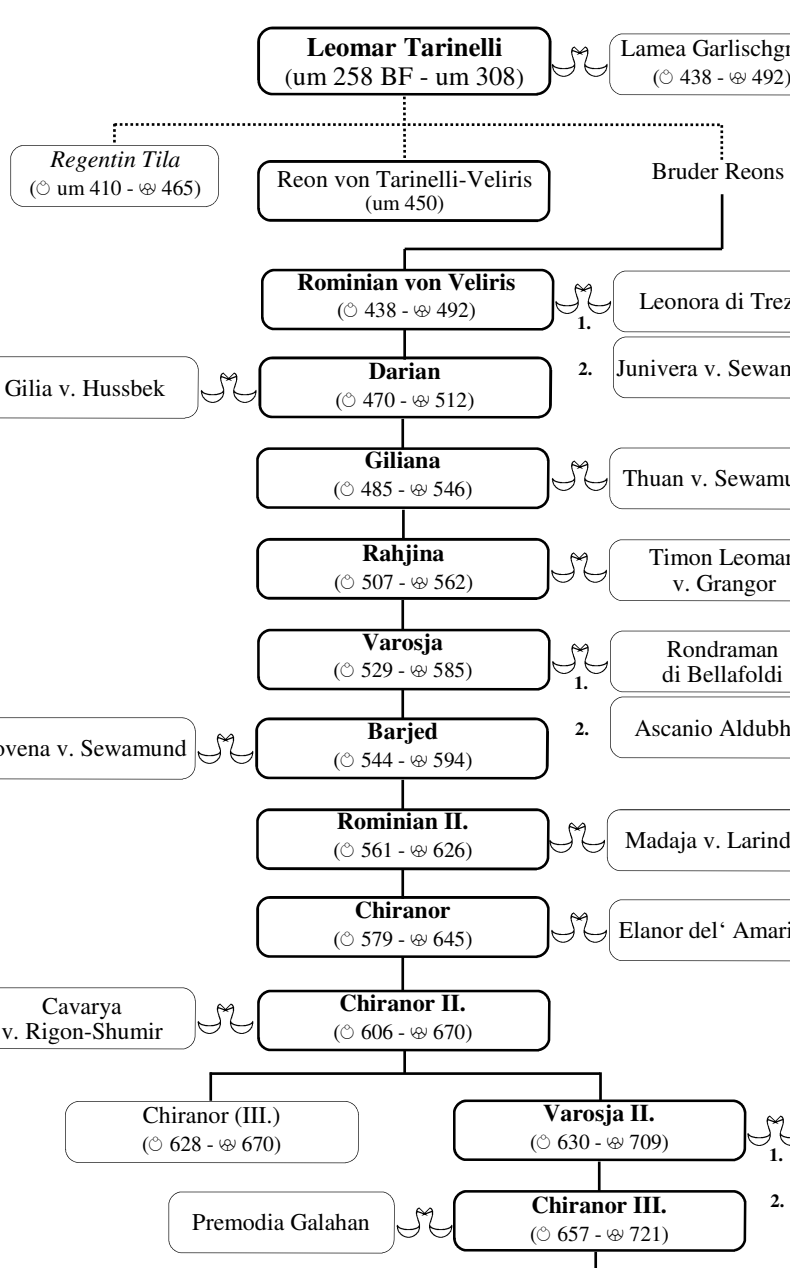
**Leomar Tarinelli**
(um 258 BF - um 308)

Lamea Garlischgr
(☼ 438 - ✠ 492)

*Regentin Tila*
(☼ um 410 - ✠ 465)

Reon von Tarinelli-Veliris
(um 450)

Bruder Reons

**Rominian von Veliris**
(☼ 438 - ✠ 492)

1.

Leonora di Trez

2.

Junivera v. Sewam

Gilia v. Hussbek

**Darian**
(☼ 470 - ✠ 512)

**Giliana**
(☼ 485 - ✠ 546)

Thuan v. Sewamu

**Rahjina**
(☼ 507 - ✠ 562)

Timon Leomar
v. Grangor

**Varosja**
(☼ 529 - ✠ 585)

1.

Rondraman
di Bellafoldi

2.

Ascanio Aldubh

ovena v. Sewamund

**Barjed**
(☼ 544 - ✠ 594)

**Rominian II.**
(☼ 561 - ✠ 626)

Madaja v. Larind

**Chiranor**
(☼ 579 - ✠ 645)

Elanor del' Amari

Cavarya
v. Rigon-Shumir

**Chiranor II.**
(☼ 606 - ✠ 670)

Chiranor (III.)
(☼ 628 - ✠ 670)

**Varosja II.**
(☼ 630 - ✠ 709)

1.

2.

Premodia Galahan

**Chiranor III.**
(☼ 657 - ✠ 721)